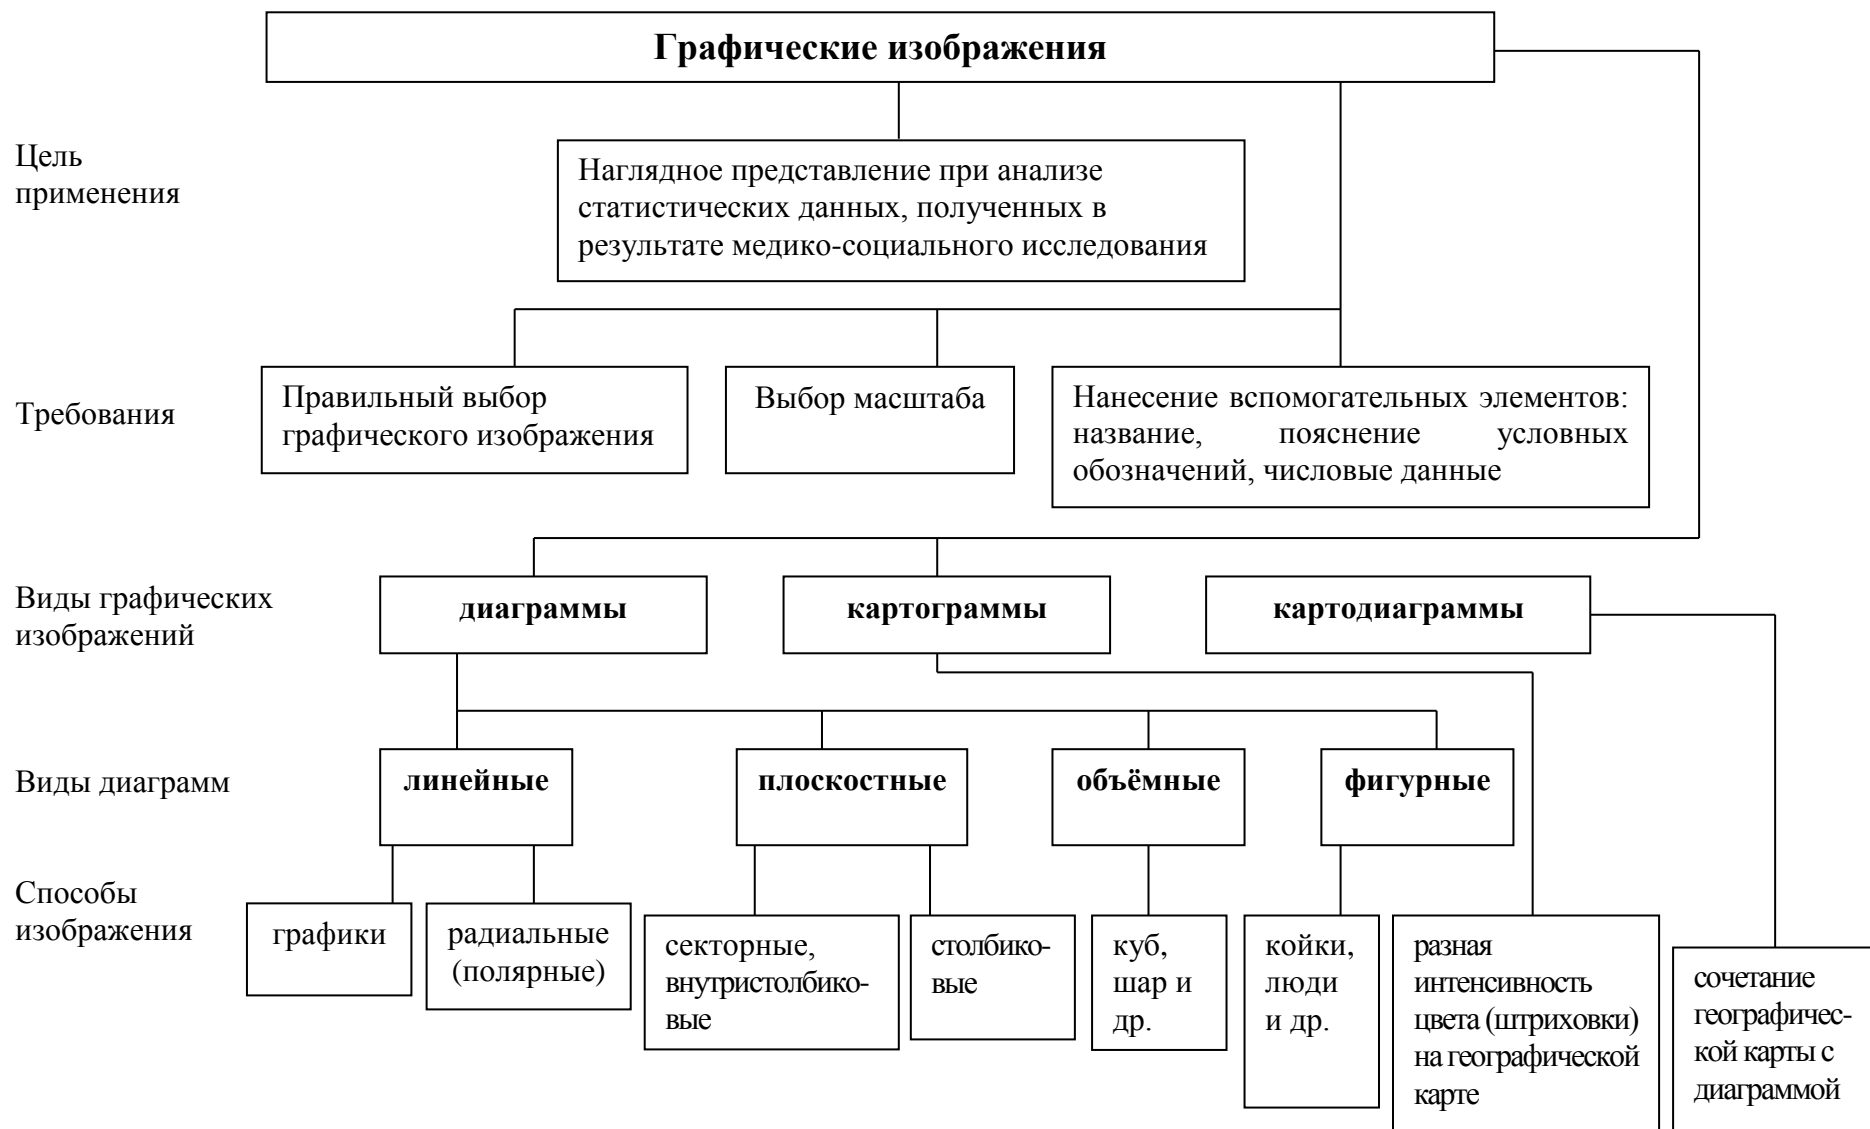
Графические изображения

Цель применения

Наглядное представление при анализе статистических данных, полученных в результате медико-социального исследования

Требования

Правильный выбор графического изображения

Выбор масштаба

Нанесение вспомогательных элементов: название, пояснение условных обозначений, числовые данные

Виды графических изображений

диаграммы

картограммы

картодиаграммы

Виды диаграмм

линейные

плоскостные

объёмные

фигурные

Способы изображения

графики

радиальные (полярные)

секторные, внутристолбиковые

столбиковые

куб, шар и др.

койки, люди и др.

разная интенсивность цвета (штриховки) на географической карте

сочетание географической карты с диаграммой